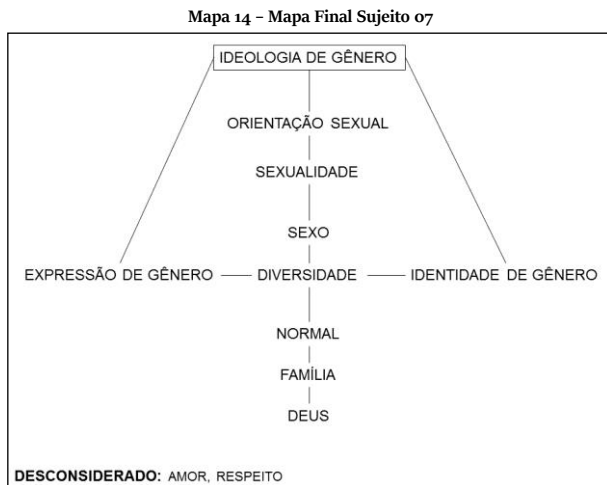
Mapa 14 – Mapa Final Sujeito 07

IDEOLOGIA DE GÊNERO

ORIENTAÇÃO SEXUAL

SEXUALIDADE

SEXO

EXPRESSÃO DE GÊNERO

DIVERSIDADE

IDENTIDADE DE GÊNERO

NORMAL

FAMÍLIA

DEUS

DESCONSIDERADO: AMOR, RESPEITO